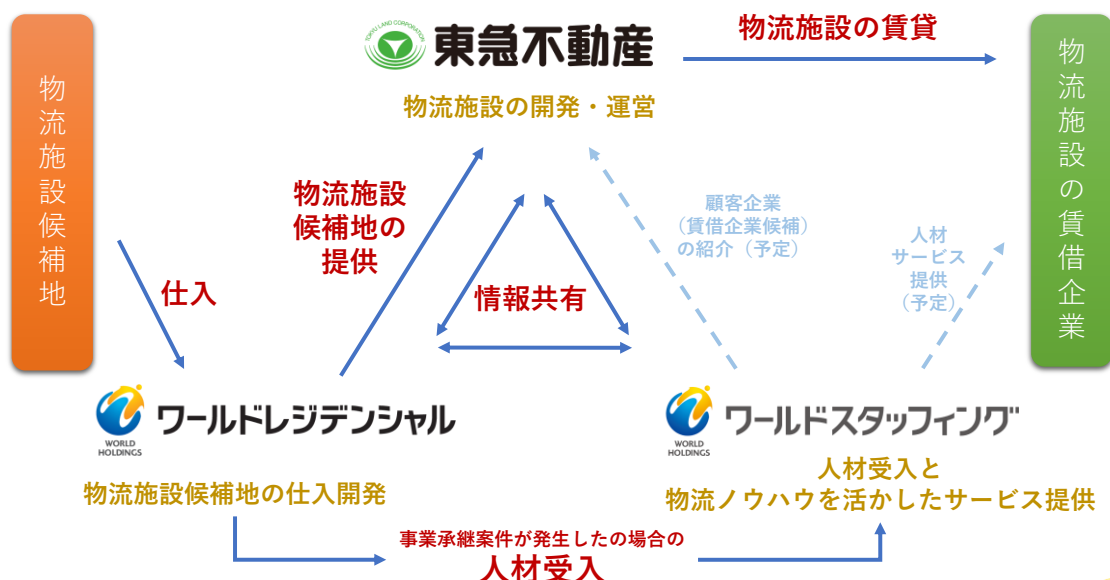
物流施設候補地

TOKYU LAND CORPORATION 東急不動産

物流施設の開発・運営

物流施設の賃貸

物流施設の賃借企業

仕入

物流施設候補地の提供

情報共有

顧客企業（賃借企業候補）の紹介（予定）

人材サービス提供（予定）

WORLD HOLDINGS ワールドレジデンシャル

物流施設候補地の仕入開発

WORLD HOLDINGS ワールドスタッフィング

人材受入と物流ノウハウを活かしたサービス提供

事業承継案件が発生したの場合の

人材受入